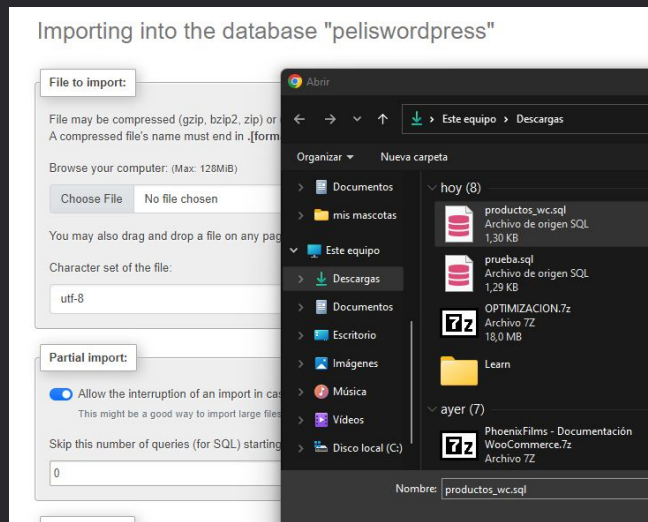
Importing into the database "peliswordpress"

File to import:

File may be compressed (gzip, bzip2, zip) or
A compressed file's name must end in .[form

Browse your computer: (Max: 128MiB)

Choose File No file chosen

You may also drag and drop a file on any pag

Character set of the file:

utf-8

Partial import:

Allow the interruption of an import in cas
This might be a good way to import large files

Skip this number of queries (for SQL) starting

0

Abrir

Este equipo › Descargas

Organizar ▾ Nueva carpeta

Documentos
mis mascotas
Este equipo
Descargas
Documentos
Escritorio
Imágenes
Música
Vídeos
Disco local (C:)

hoy (8)

productos_wc.sql
Archivo de origen SQL
1,30 KB

prueba.sql
Archivo de origen SQL
1,29 KB

OPTIMIZACION.7z
Archivo 7Z
18,0 MB

Learn

ayer (7)

PhoenixFilms - Documentación WooCommerce.7z
Archivo 7Z

Nombre: productos_wc.sql